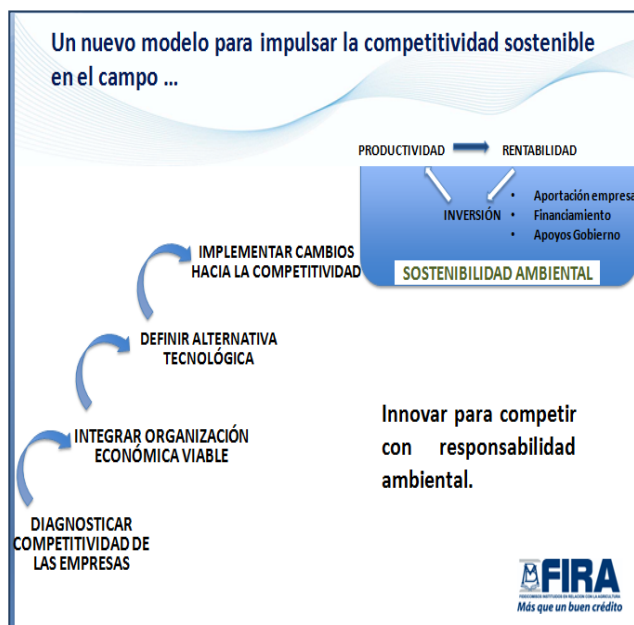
Un nuevo modelo para impulsar la competitividad sostenible en el campo ...

PRODUCTIVIDAD RENTABILIDAD

INVERSIÓN

- Aportación empresa
- Financiamiento
- Apoyos Gobierno

SOSTENIBILIDAD AMBIENTAL

IMPLEMENTAR CAMBIOS HACIA LA COMPETITIVIDAD

DEFINIR ALTERNATIVA TECNOLÓGICA

INTEGRAR ORGANIZACIÓN ECONÓMICA VIABLE

DIAGNOSTICAR COMPETITIVIDAD DE LAS EMPRESAS

Innovar para competir con responsabilidad ambiental.

FIRA
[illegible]
Más que un buen crédito